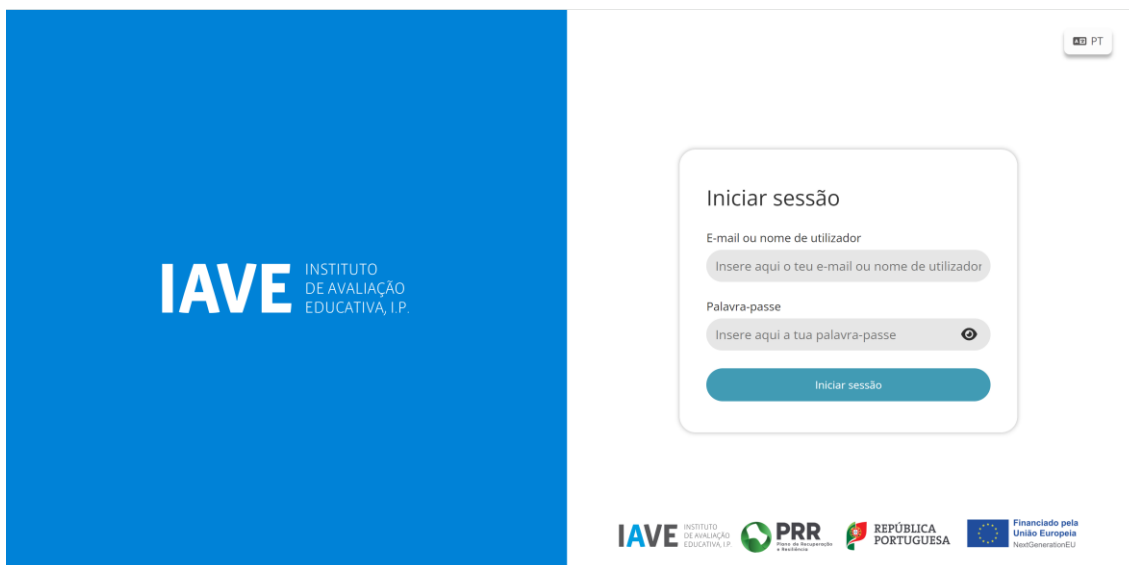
IAVE INSTITUTO DE AVALIAÇÃO EDUCATIVA, I.P.

PT

Iniciar sessão

E-mail ou nome de utilizador

Insere aqui o teu e-mail ou nome de utilizador

Palavra-passe

Insere aqui a tua palavra-passe

Iniciar sessão

IAVE INSTITUTO DE AVALIAÇÃO EDUCATIVA, I.P.

PRR Plano de Recuperação e Resiliência

REPÚBLICA PORTUGUESA

Financiado pela União Europeia NextGenerationEU